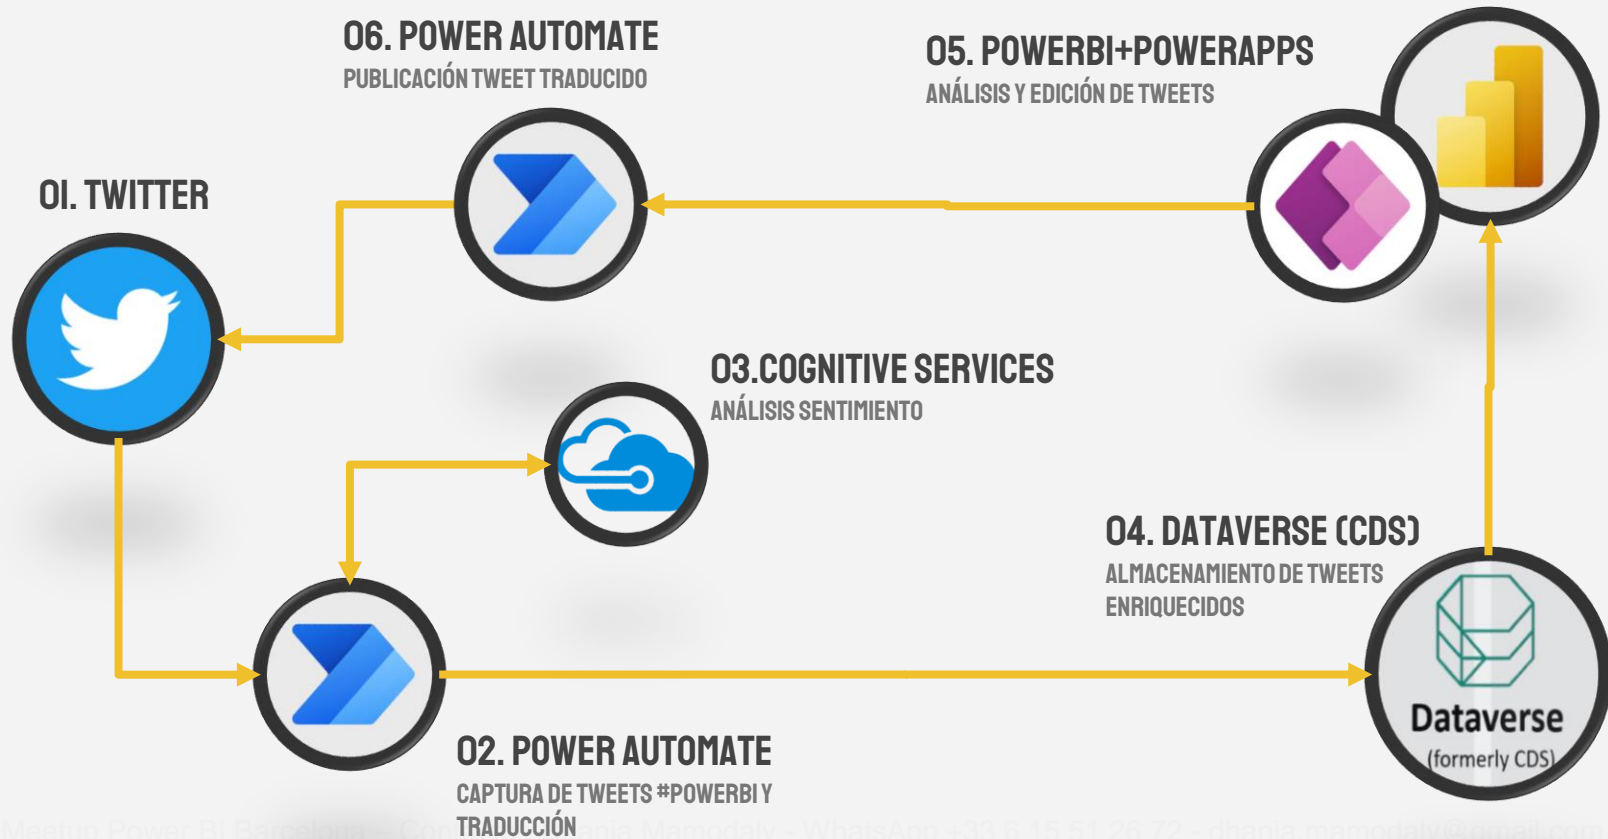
06. POWER AUTOMATE
PUBLICACIÓN TWEET TRADUCIDO

05. POWERBI+POWERAPPS
ANÁLISIS Y EDICIÓN DE TWEETS

01. TWITTER

03.COGNITIVE SERVICES
ANÁLISIS SENTIMIENTO

04. DATAVERSE (CDS)
ALMACENAMIENTO DE TWEETS ENRIQUECIDOS

Dataverse
(formerly CDS)

02. POWER AUTOMATE
CAPTURA DE TWEETS #POWERBI Y TRADUCCIÓN

Meetup Power BI Barcelona - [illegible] - WhatsApp +33 6 15 51 26 72 - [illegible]